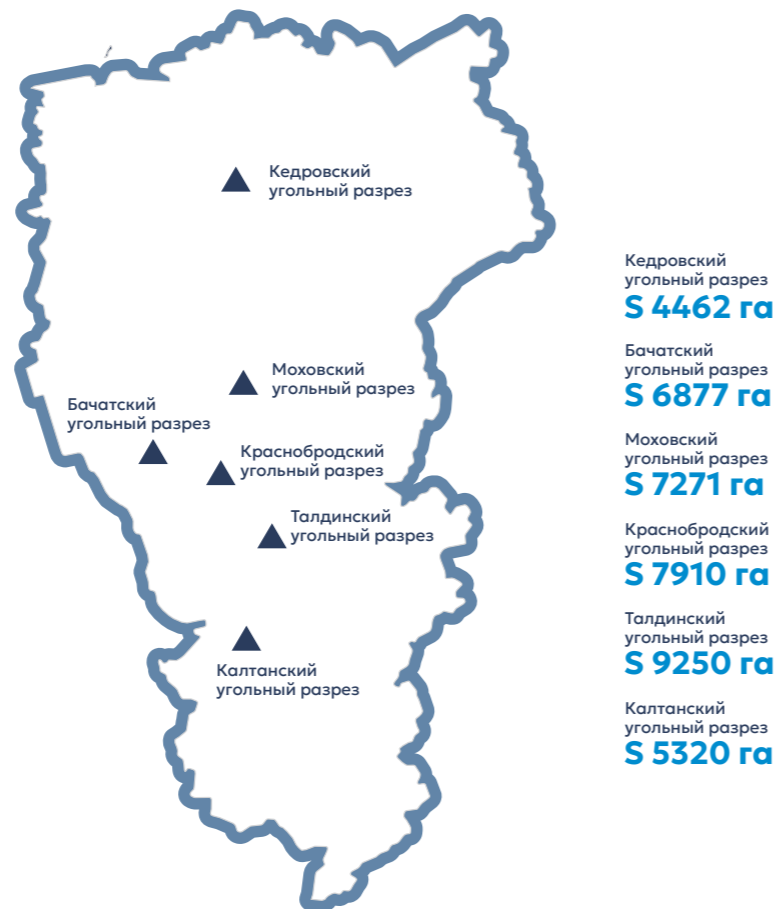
Кедровский угольный разрез

Моховский угольный разрез

Бачатский угольный разрез

Краснобродский угольный разрез

Талдинский угольный разрез

Калтанский угольный разрез

Кедровский угольный разрез
S 4462 га

Бачатский угольный разрез
S 6877 га

Моховский угольный разрез
S 7271 га

Краснобродский угольный разрез
S 7910 га

Талдинский угольный разрез
S 9250 га

Калтанский угольный разрез
S 5320 га